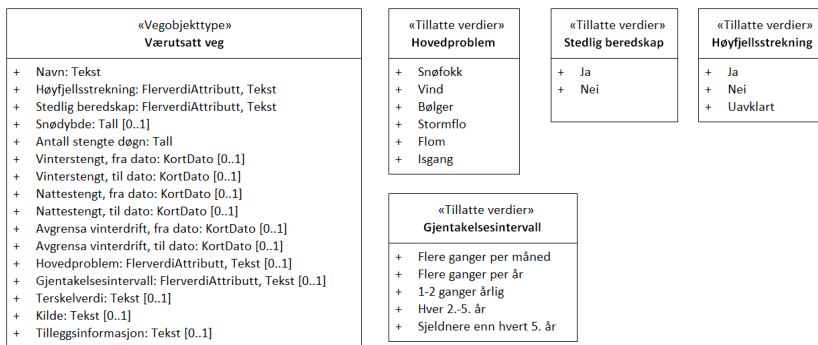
«Vegobjekttype»
Værutsatt veg

+ Navn: Tekst
+ Høyfjellsstrekning: FlerverdiAttributt, Tekst
+ Stedlig beredskap: FlerverdiAttributt, Tekst
+ Snødybde: Tall [0..1]
+ Antall stengte døgn: Tall
+ Vinterstengt, fra dato: KortDato [0..1]
+ Vinterstengt, til dato: KortDato [0..1]
+ Nattestengt, fra dato: KortDato [0..1]
+ Nattestengt, til dato: KortDato [0..1]
+ Avgrensa vinterdrift, fra dato: KortDato [0..1]
+ Avgrensa vinterdrift, til dato: KortDato [0..1]
+ Hovedproblem: FlerverdiAttributt, Tekst [0..1]
+ Gjentakelsesintervall: FlerverdiAttributt, Tekst [0..1]
+ Terskelverdi: Tekst [0..1]
+ Kilde: Tekst [0..1]
+ Tilleggsinformasjon: Tekst [0..1]

«Tillatte verdier»
Hovedproblem

+ Snøfokk
+ Vind
+ Bølger
+ Stormflo
+ Flom
+ Isgang

«Tillatte verdier»
Stedlig beredskap

+ Ja
+ Nei

«Tillatte verdier»
Høyfjellsstrekning

+ Ja
+ Nei
+ Uavklart

«Tillatte verdier»
Gjentakelsesintervall

+ Flere ganger per måned
+ Flere ganger per år
+ 1-2 ganger årlig
+ Hver 2.-5. år
+ Sjeldnere enn hvert 5. år